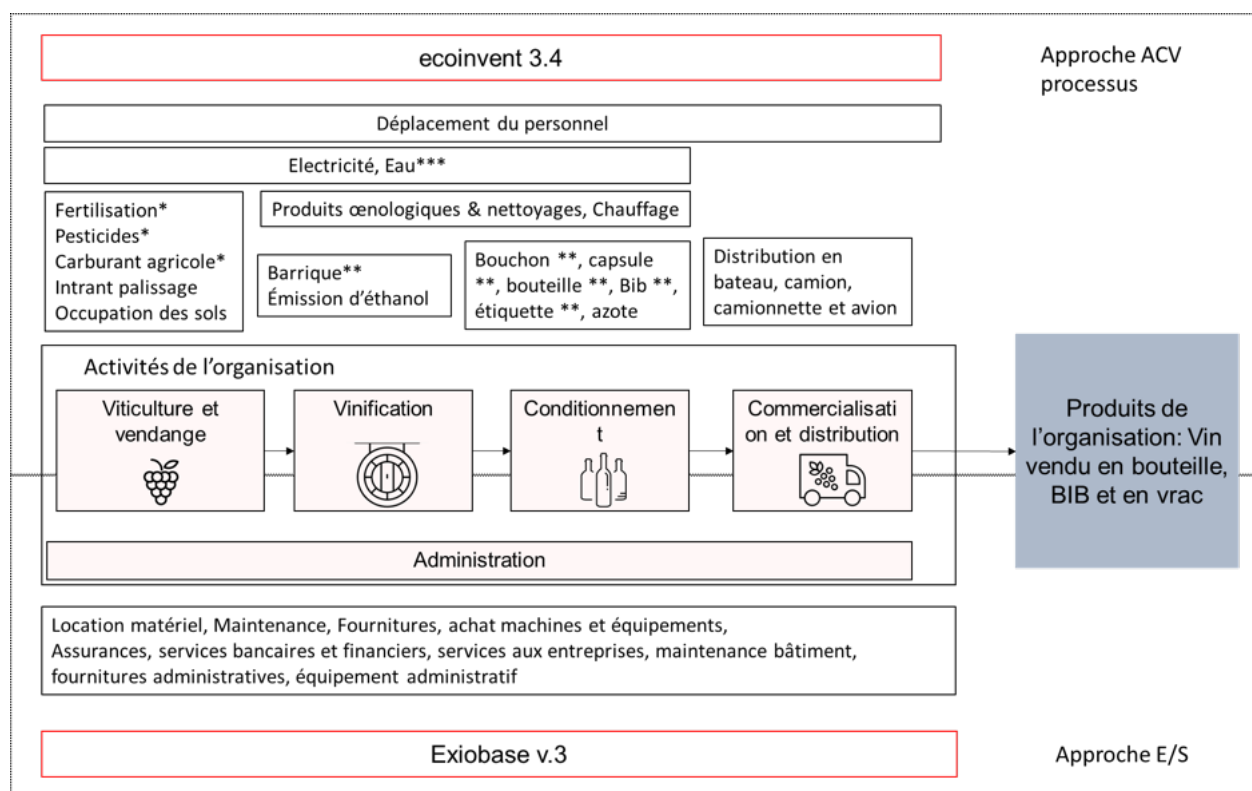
ecoinvent 3.4

Approche ACV processus

Déplacement du personnel

Electricité, Eau***

Fertilisation*
Pesticides*
Carburant agricole*
Intrant palissage
Occupation des sols

Produits œnologiques & nettoyages, Chauffage

Barrique**
Émission d'éthanol

Bouchon **, capsule **, bouteille **, Bib **, étiquette **, azote

Distribution en bateau, camion, camionnette et avion

Activités de l'organisation

Viticulture et vendange

Vinification

Conditionnement

Commercialisation et distribution

Produits de l'organisation: Vin vendu en bouteille, BIB et en vrac

Administration

Location matériel, Maintenance, Fournitures, achat machines et équipements, Assurances, services bancaires et financiers, services aux entreprises, maintenance bâtiment, fournitures administratives, équipement administratif

Exiobase v.3

Approche E/S